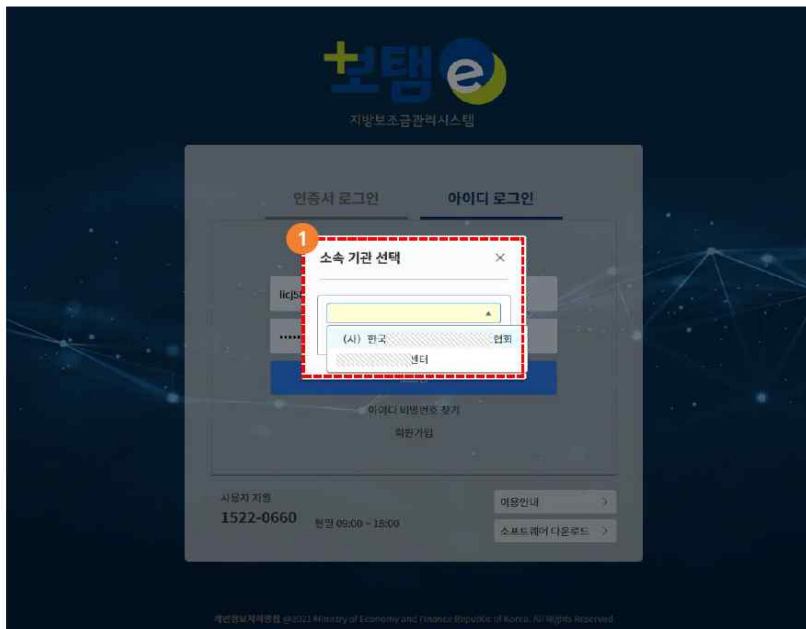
보탬e

지방보조금관리시스템

인증서 로그인

아이디 로그인

1

소속 기관 선택

×

licjs

(사) 한국 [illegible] 협회

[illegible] 센터

아이디 비밀번호 찾기

회원가입

사용자 지원

1522-0660

평일 09:00 ~ 18:00

이용안내 >

소프트웨어 다운로드 >

개인정보처리방침 ©2021 Ministry of Economy and Finance Republic of Korea. All Rights Reserved.